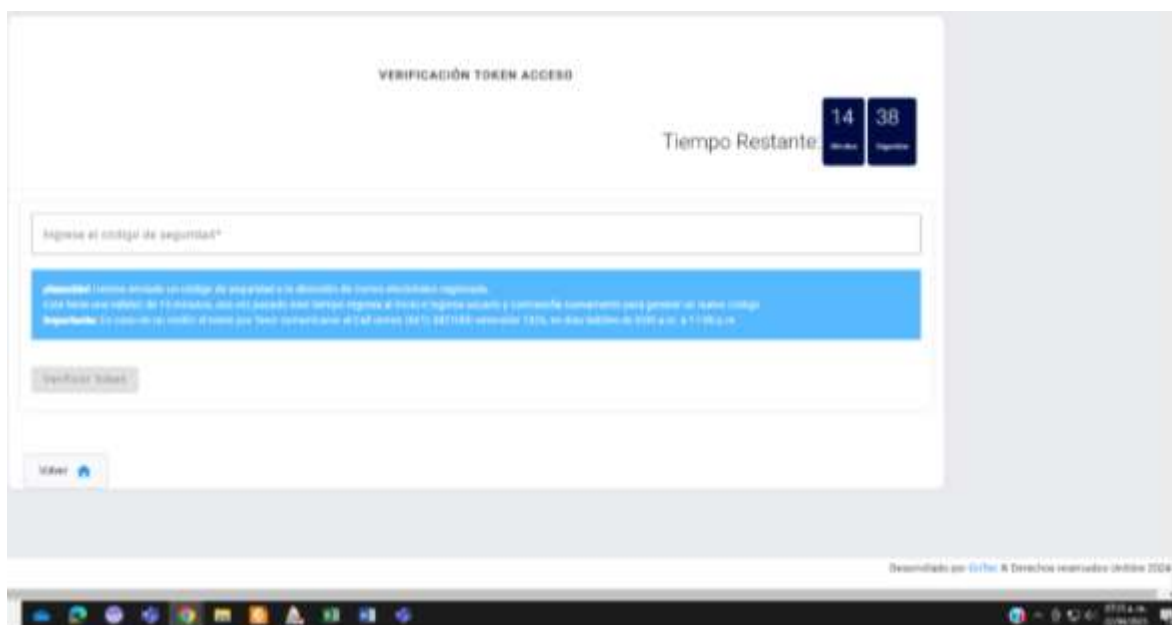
VERIFICACIÓN TOKEN ACCESO

Tiempo Restante: 14 Minutos 38 Segundos

Ingrese el código de seguridad*

¡Atención! Hemos enviado un código de seguridad a la dirección de correo electrónico registrada. Este tiene una validez de 15 minutos, una vez pasado este tiempo regrese al inicio e ingrese usuario y contraseña nuevamente para generar un nuevo código. Importante: En caso de no recibir el token por favor comunícarse al Call center (601) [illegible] extensión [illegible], en días hábiles de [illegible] a.m. a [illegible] p.m.

Verificar Token

Volver

Desarrollado por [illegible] © Derechos reservados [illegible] 2024